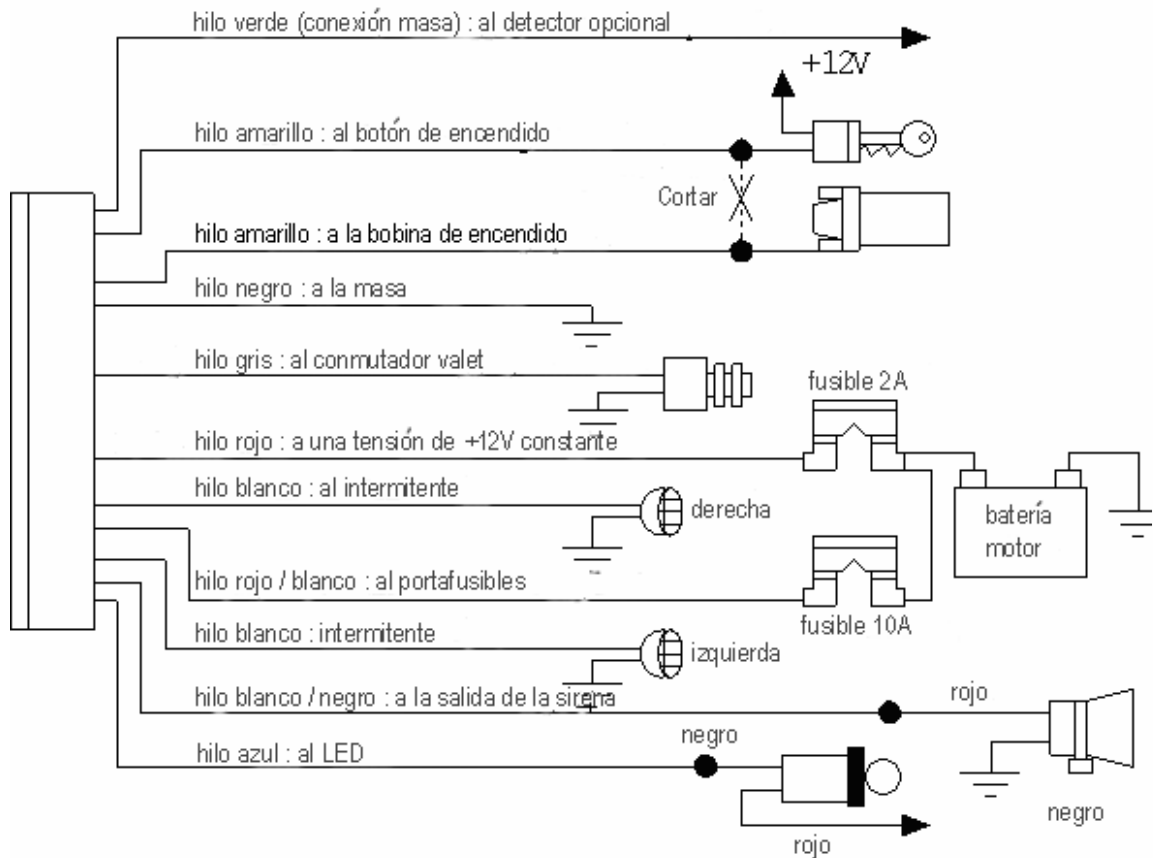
hilo verde (conexión masa) : al detector opcional

+12V

hilo amarillo : al botón de encendido

Cortar

hilo amarillo : a la bobina de encendido

hilo negro : a la masa

hilo gris : al conmutador valet

fusible 2A

hilo rojo : a una tensión de +12V constante

hilo blanco : al intermitente

derecha

batería motor

hilo rojo / blanco : al portafusibles

fusible 10A

hilo blanco : intermitente

izquierda

hilo blanco / negro : a la salida de la sirena

rojo

hilo azul : al LED

negro

negro

rojo